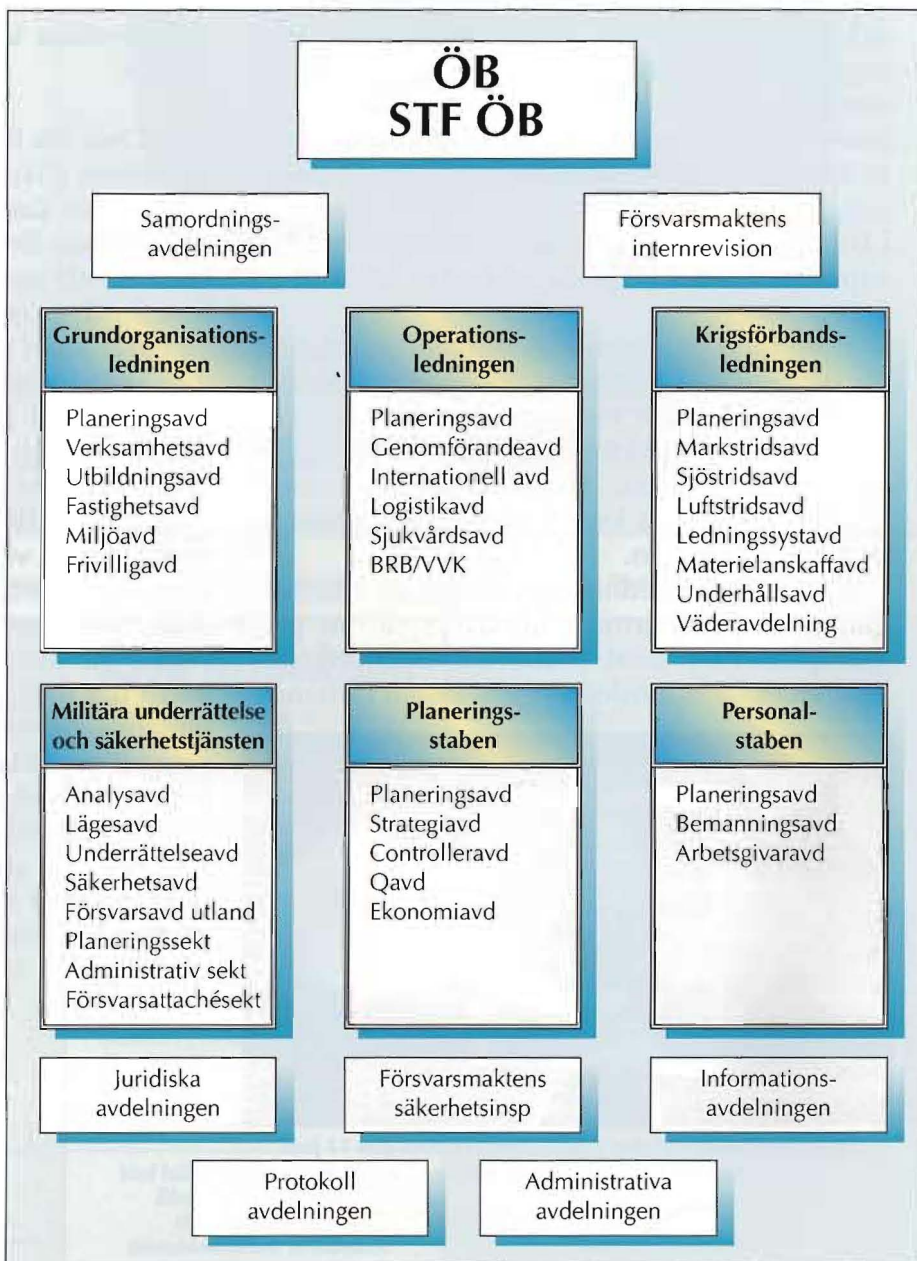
ÖB
STF ÖB

Samordningsavdelningen

Försvarsmaktens internrevision

Grundorganisationsledningen

Planeringsavd
Verksamhetsavd
Utbildningsavd
Fastighetsavd
Miljöavd
Frivilligavd

Operationsledningen

Planeringsavd
Genomförandeavd
Internationell avd
Logistikavd
Sjukvårdsavd
BRB/VVK

Krigsförbandsledningen

Planeringsavd
Markstridsavd
Sjöstridsavd
Luftstridsavd
Ledningssystavd
Materielanskaffavd
Underhållsavd
Väderavdelning

Militära underrättelse och säkerhetstjänsten

Analysavd
Lägesavd
Underrättelseavd
Säkerhetsavd
Försvarsavd utland
Planeringssekt
Administrativ sekt
Försvarsattachésekt

Planeringsstaben

Planeringsavd
Strategiavd
Controlleravd
Qavd
Ekonomiavd

Personalstaben

Planeringsavd
Bemanningsavd
Arbetsgivaravd

Juridiska avdelningen

Försvarsmaktens säkerhetsinsp

Informationsavdelningen

Protokoll avdelningen

Administrativa avdelningen